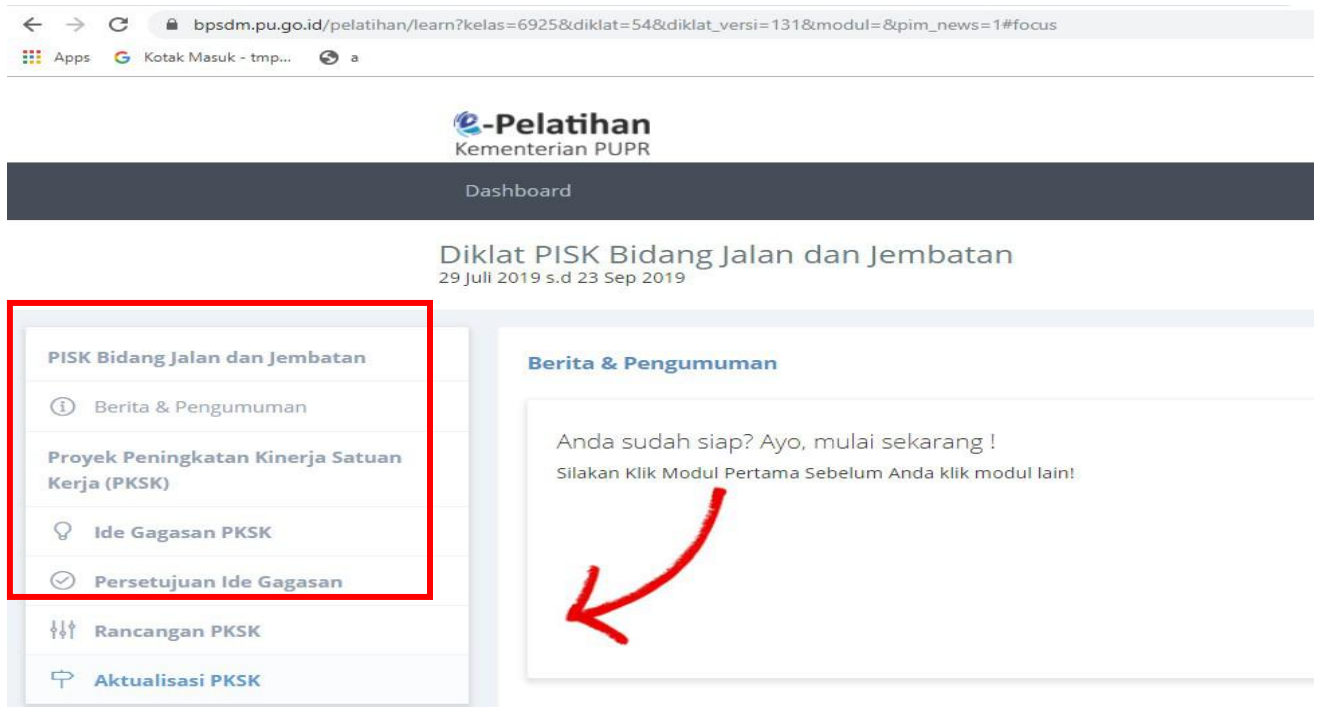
bpsdm.pu.go.id/pelatihan/learn?kelas=6925&diklat=54&diklat_versi=131&modul=&pim_news=1#focus

Apps Kotak Masuk - tmp... a

e-Pelatihan
Kementerian PUPR

Dashboard

Diklat PISK Bidang Jalan dan Jembatan
29 Juli 2019 s.d 23 Sep 2019

PISK Bidang Jalan dan Jembatan

Berita & Pengumuman

Proyek Peningkatan Kinerja Satuan Kerja (PKSK)

Ide Gagasan PKSK

Persetujuan Ide Gagasan

Rancangan PKSK

Aktualisasi PKSK

Berita & Pengumuman

Anda sudah siap? Ayo, mulai sekarang !
Silakan Klik Modul Pertama Sebelum Anda klik modul lain!